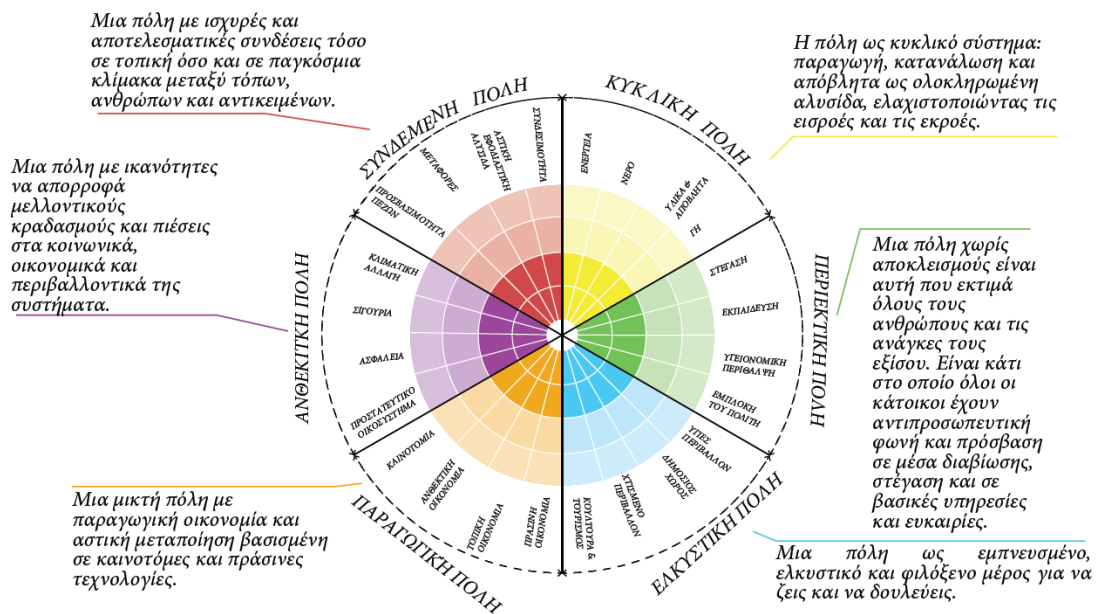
Μια πόλη με ισχυρές και αποτελεσματικές συνδέσεις τόσο σε τοπική όσο και σε παγκόσμια κλίμακα μεταξύ τόπων, ανθρώπων και αντικειμένων.

Η πόλη ως κυκλικό σύστημα: παραγωγή, κατανάλωση και απόβλητα ως ολοκληρωμένη αλυσίδα, ελαχιστοποιώντας τις εισροές και τις εκροές.

Μια πόλη με ικανότητες να απορροφά μελλοντικούς κραδασμούς και πιέσεις στα κοινωνικά, οικονομικά και περιβαλλοντικά της συστήματα.

Μια πόλη χωρίς αποκλεισμούς είναι αυτή που εκτιμά όλους τους ανθρώπους και τις ανάγκες τους εξίσου. Είναι κάτι στο οποίο όλοι οι κάτοικοι έχουν αντιπροσωπευτική φωνή και πρόσβαση σε μέσα διαβίωσης, στέγαση και σε βασικές υπηρεσίες και ευκαιρίες.

Μια μικτή πόλη με παραγωγική οικονομία και αστική μεταποίηση βασισμένη σε καινοτόμες και πράσινες τεχνολογίες.

Μια πόλη ως εμπνευσμένο, ελκυστικό και φιλόξενο μέρος για να ζεις και να δουλεύεις.

ΣΥΝΔΕΜΕΝΗ ΠΟΛΗ
ΣΥΝΔΕΣΙΜΟΤΗΤΑ
ΑΣΤΙΚΗ ΒΙΟΜΗΧΑΝΙΚΗ ΑΛΥΣΙΔΑ
ΜΕΤΑΦΟΡΕΣ
ΠΡΟΣΒΑΣΙΜΟΤΗΤΑ ΠΕΖΩΝ

ΚΥΚΛΙΚΗ ΠΟΛΗ
ΕΝΕΡΓΕΙΑ
ΝΕΡΟ
ΥΛΙΚΑ & ΑΠΟΒΛΗΤΑ
ΓΗ

ΠΕΡΙΕΚΤΙΚΗ ΠΟΛΗ
ΣΤΕΓΑΣΗ
ΕΚΠΑΙΔΕΥΣΗ
ΥΓΕΙΟΝΟΜΙΚΗ ΠΕΡΙΘΑΛΨΗ
ΕΜΠΛΟΚΗ ΤΟΥ ΠΟΛΙΤΗ

ΕΛΚΥΣΤΙΚΗ ΠΟΛΗ
ΥΓΙΕΣ ΠΕΡΙΒΑΛΛΟΝ
ΔΗΜΟΣΙΟΣ ΧΩΡΟΣ
ΧΤΙΣΜΕΝΟ ΠΕΡΙΒΑΛΛΟΝ
ΚΟΥΛΤΟΥΡΑ & ΤΟΥΡΙΣΜΟΣ

ΠΑΡΑΓΩΓΙΚΗ ΠΟΛΗ
ΠΡΑΣΙΝΗ ΟΙΚΟΝΟΜΙΑ
ΤΟΠΙΚΗ ΟΙΚΟΝΟΜΙΑ
ΑΝΘΕΚΤΙΚΗ ΟΙΚΟΝΟΜΙΑ
ΚΑΙΝΟΤΟΜΙΑ

ΑΝΘΕΚΤΙΚΗ ΠΟΛΗ
ΠΡΟΣΤΑΤΕΥΤΙΚΟ ΟΙΚΟΣΥΣΤΗΜΑ
ΑΣΦΑΛΕΙΑ
ΣΙΓΟΥΡΙΑ
ΚΛΙΜΑΤΙΚΗ ΑΛΛΑΓΗ